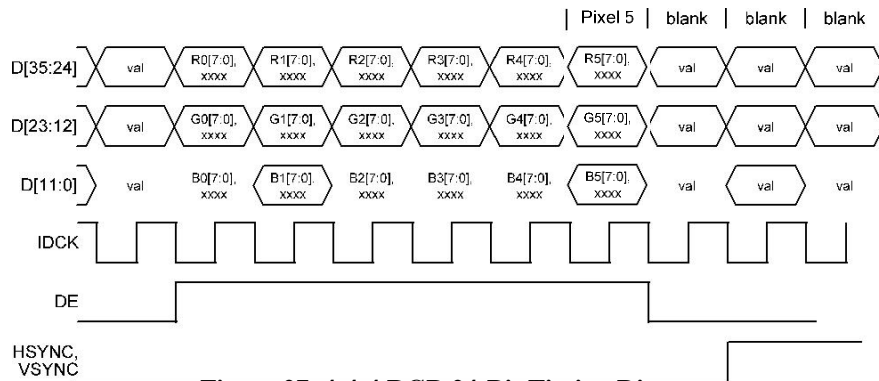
| Pixel 5 | blank | blank | blank

D[35:24] val R0[7:0], xxxx R1[7:0], xxxx R2[7:0], xxxx R3[7:0], xxxx R4[7:0], xxxx R5[7:0], xxxx val val val

D[23:12] val G0[7:0], xxxx G1[7:0], xxxx G2[7:0], xxxx G3[7:0], xxxx G4[7:0], xxxx G5[7:0], xxxx val val val

D[11:0] val B0[7:0], xxxx B1[7:0], xxxx B2[7:0], xxxx B3[7:0], xxxx B4[7:0], xxxx B5[7:0], xxxx val val val

IDCK

DE

HSYNC, VSYNC

Figure 27 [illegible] RGB 24-Bit Timing Diagram